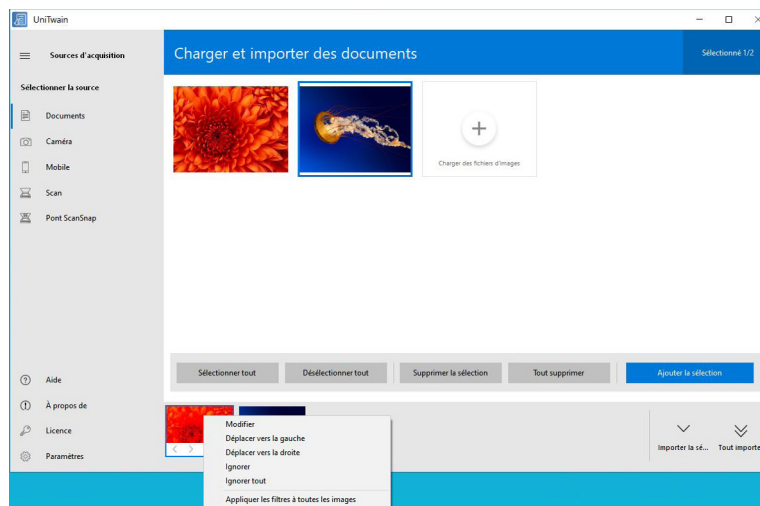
UniTwain

Sources d'acquisition

Sélectionner la source

Documents

Caméra

Mobile

Scan

Pont ScanSnap

Aide

À propos de

Licence

Paramètres

Charger et importer des documents

Sélectionné 1/2

Charger des fichiers d'images

Sélectionner tout

Désélectionner tout

Supprimer la sélection

Tout supprimer

Ajouter la sélection

Modifier

Déplacer vers la gauche

Déplacer vers la droite

Ignorer

Ignorer tout

Appliquer les filtres à toutes les images

Importer la sé...

Tout importe